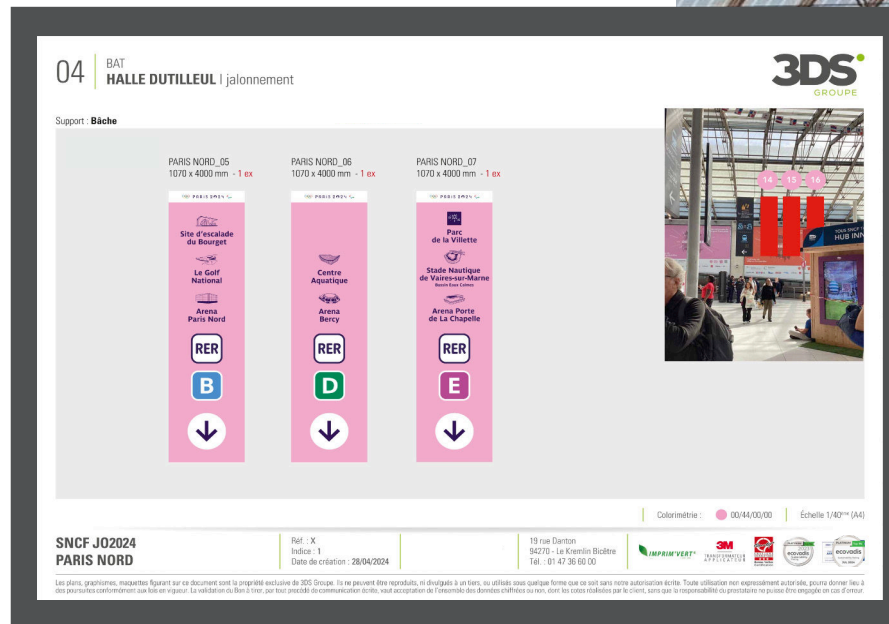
04 BAT
HALLE DUTILLEUL | jalonnement

3DS GROUPE

Support : Bâche

PARIS NORD_05
1070 x 4000 mm - 1 ex

PARIS 2024

Site d'escalade du Bourget

Le Golf National

Arena Paris Nord

RER

B

PARIS NORD_06
1070 x 4000 mm - 1 ex

PARIS 2024

Centre Aquatique

Arena Bercy

RER

D

PARIS NORD_07
1070 x 4000 mm - 1 ex

PARIS 2024

Parc de la Villette

Stade Nautique de Vaires-sur-Marne
Bassin Eaux Calmes

Arena Porte de La Chapelle

RER

E

14 15 16

HUB INN

Colorimétrie : 00/44/00/00 | Échelle 1/40ème (A4)

SNCF JO2024
PARIS NORD

Réf. : X
Indice : 1
Date de création : 28/04/2024

19 rue Danton
94270 - Le Kremlin Bicêtre
Tél. : 01 47 36 60 00

IMPRIM'VERT 3M TRANSFORMATEUR APPLICATEUR ecovadis ecovadis

Les plans, graphismes, maquettes figurant sur ce document sont la propriété exclusive de 3DS Groupe. Ils ne peuvent être reproduits, ni divulgués à un tiers, ou utilisés sous quelque forme que ce soit sans notre autorisation écrite. Toute utilisation non expressément autorisée, pourra donner lieu à des poursuites conformément aux lois en vigueur. La validation du Bon à tirer, par tout procédé de communication écrite, vaut acceptation de l'ensemble des données chiffrées ou non, dont les cotes réalisées par le client, sans que la responsabilité du prestataire ne puisse être engagée en cas d'erreur.